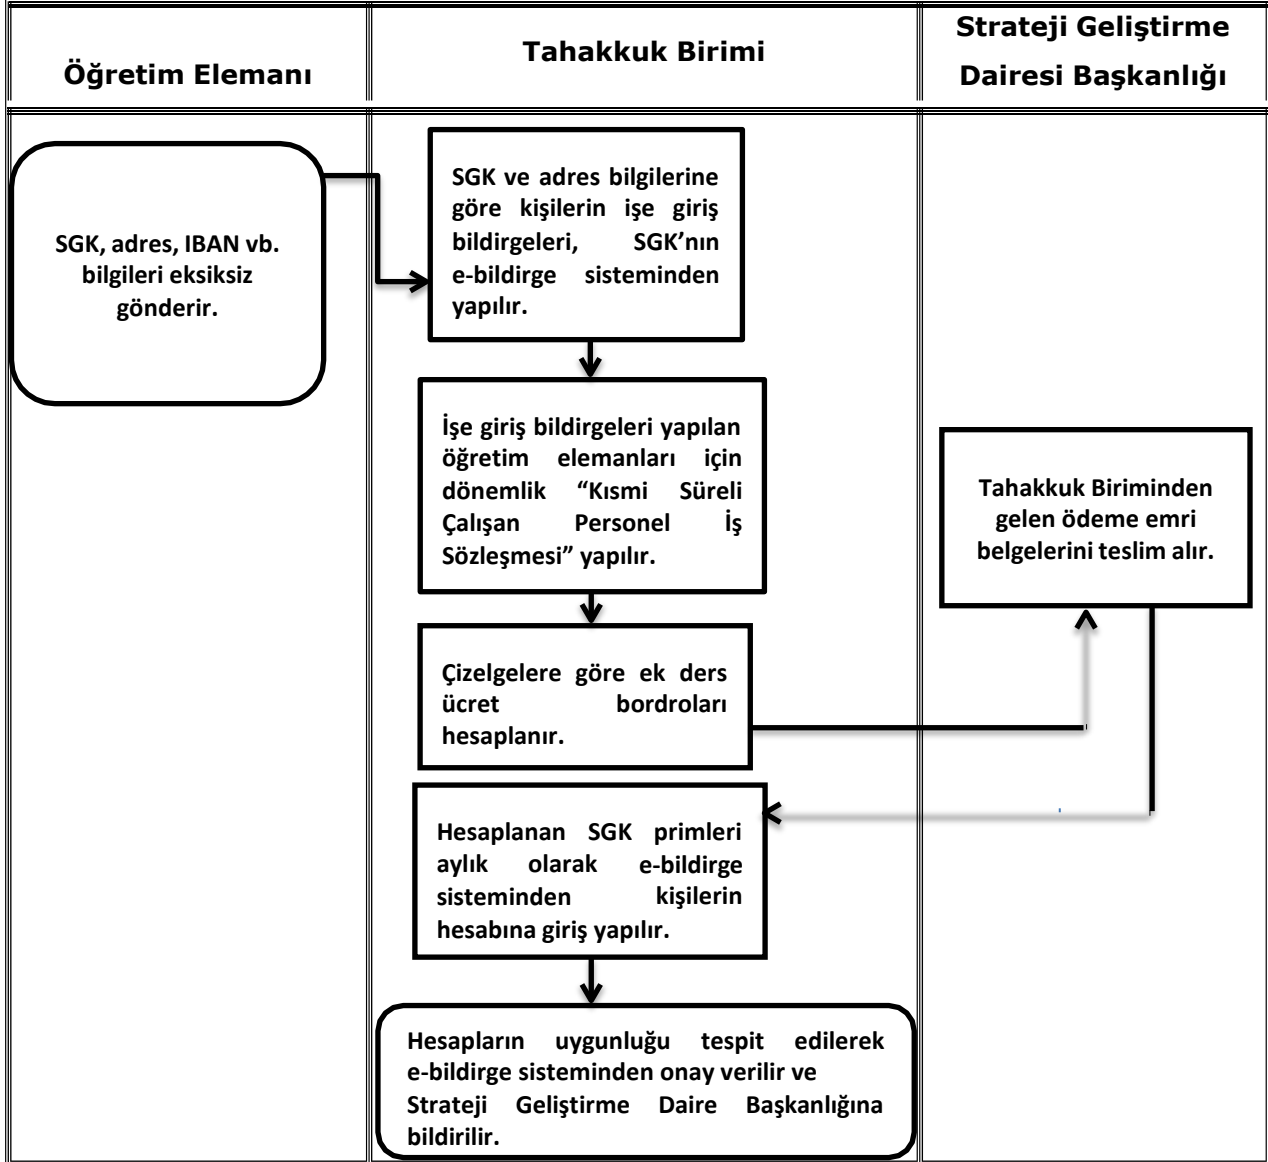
| Öğretim Elemanı | Tahakkuk Birimi | Strateji Geliştirme Dairesi Başkanlığı |
|---|---|---|
| SGK, adres, IBAN vb. bilgileri eksiksiz gönderir. | SGK ve adres bilgilerine göre kişilerin işe giriş bildirgeleri, SGK'nın e-bildirge sisteminden yapılır. | |
| | İşe giriş bildirgeleri yapılan öğretim elemanları için dönemlik "Kısmi Süreli Çalışan Personel İş Sözleşmesi" yapılır. | Tahakkuk Biriminden gelen ödeme emri belgelerini teslim alır. |
| | Çizelgelere göre ek ders ücret bordroları hesaplanır. | |
| | Hesaplanan SGK primleri aylık olarak e-bildirge sisteminden kişilerin hesabına giriş yapılır. | |
| | Hesapların uygunluğu tespit edilerek e-bildirge sisteminden onay verilir ve Strateji Geliştirme Daire Başkanlığına bildirilir. | |